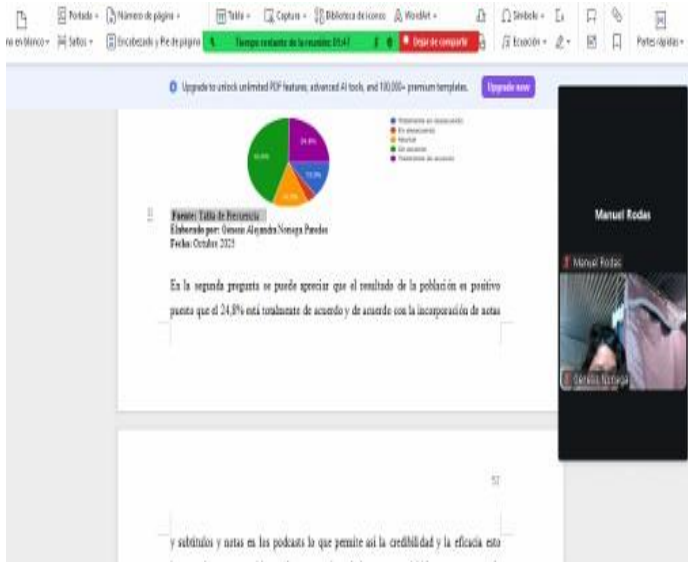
na en blanco · Saltos · Portada · Número de página · Encabezado y Pie de página · Tabla · Captura · Biblioteca de iconos · WordArt · Tiempo restante de la reunión: 05:47 · Dejar de compartir · Símbolo · Ecuación · Partes rápidas

Upgrade to unlock unlimited PDF features, advanced AI tools, and 100,000+ premium templates. Upgrade now

Totalmente en desacuerdo
En desacuerdo
Neutral
De acuerdo
Totalmente de acuerdo

24,8%
13,3%
14,3%
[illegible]

Fuente: Tabla de frecuencia
Elaborado por: Genesis Alejandra Noriega Paredes
Fecha: Octubre 2025

En la segunda pregunta se puede apreciar que el resultado de la población es positivo puesto que el 24,8% está totalmente de acuerdo y de acuerdo con la incorporación de notas

57

y subtítulos y notas en los podcasts lo que permite así la credibilidad y la eficacia esto

Manuel Rodas
Manuel Rodas
Genesis Noriega